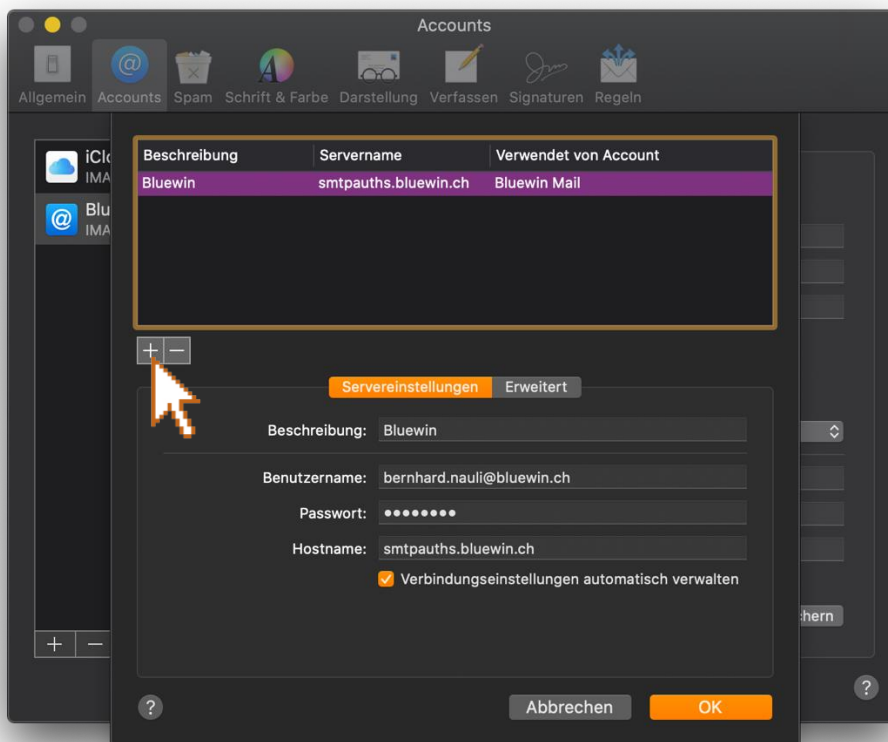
Accounts

Allgemein Accounts Spam Schrift & Farbe Darstellung Verfassen Signaturen Regeln

iClo
IMA
Blu
IMA

| Beschreibung | Servername | Verwendet von Account |
|---|---|---|
| Bluewin | smtpauths.bluewin.ch | Bluewin Mail |

+ −

Servereinstellungen Erweitert

Beschreibung: Bluewin

Benutzername: bernhard.nauli@bluewin.ch

Passwort: ••••••••

Hostname: smtpauths.bluewin.ch

Verbindungseinstellungen automatisch verwalten

+ −

chern

?

Abbrechen OK

?